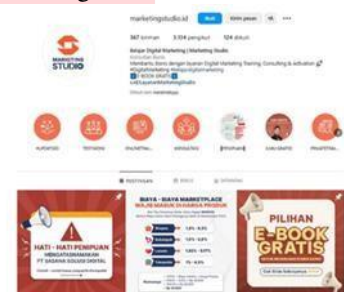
marketingstudio.id Ikuti Kirim pesan

367 kiriman 3.514 pengikut 124 diikuti

Belajar Digital Marketing | Marketing Studio

MARKETING STUDIO

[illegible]

HATI - HATI PENIPUAN

BIAYA - BIAYA MARKETPLACE

PILIHAN E-BOOK GRATIS